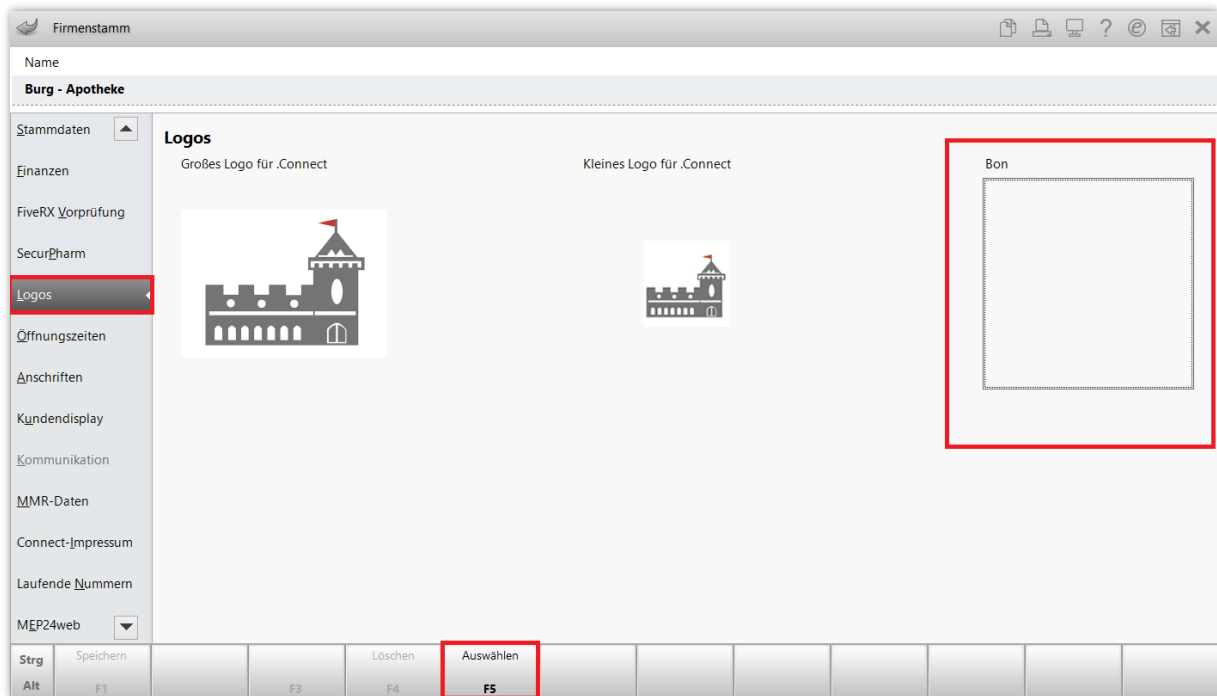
Firmenstamm

Name

Burg - Apotheke

Stammdaten

Finanzen

FiveRX Vorprüfung

SecurPharm

Logos

Öffnungszeiten

Anschriften

Kundendisplay

Kommunikation

MMR-Daten

Connect-Impressum

Laufende Nummern

MEP24web

Logos

Großes Logo für .Connect

Kleines Logo für .Connect

Bon

Strg

Alt

Speichern

F1

F3

Löschen

F4

Auswählen

F5